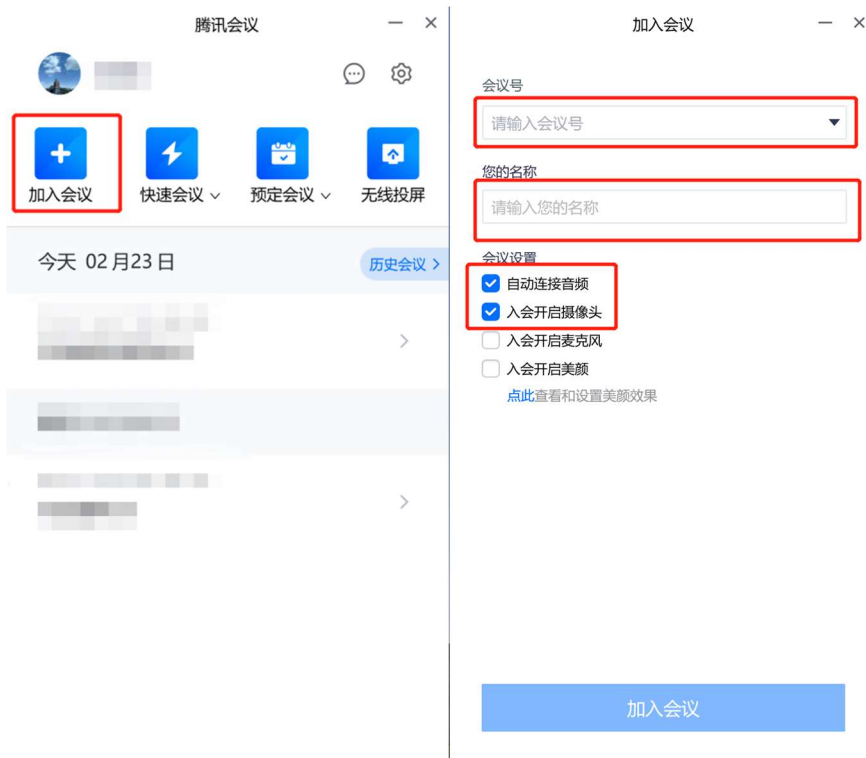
腾讯会议

加入会议
快速会议
预定会议
无线投屏

今天 02月23日
历史会议

加入会议

会议号
请输入会议号

您的名称
请输入您的名称

会议设置
自动连接音频
入会开启摄像头
入会开启麦克风
入会开启美颜
点此查看和设置美颜效果

加入会议